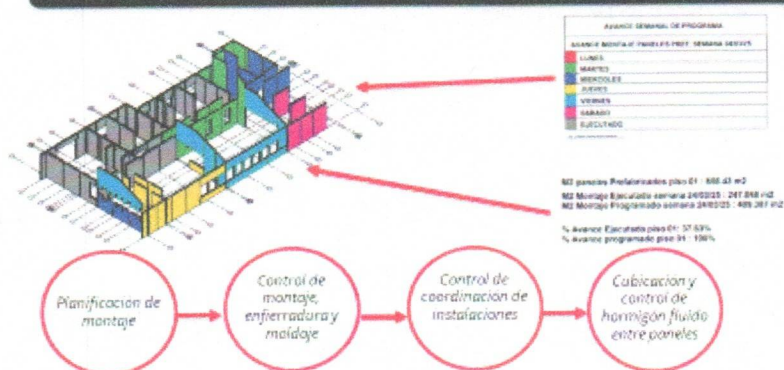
AVANCE SEMANAL DE PROGRAMA

AVANCE MONTAJE PANELES PREF. SEMANA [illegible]

LUNES
MARTES
MIERCOLES
JUEVES
VIERNES
SABADO
EJECUTADO

M2 paneles Prefabricados piso 01 : 655.43 m2
M2 Montaje Ejecutado semana 24/03/25 : 247.868 m2
M2 Montaje Programado semana 24/03/25 : 405.387 m2

% Avance Ejecutado piso 01: 37.83%
% Avance programado piso 01 : 100%

Planificacion de montaje

Control de montaje, enfierradura y moldaje

Control de coordinacion de instalaciones

Cubicacion y control de hormigon fluido entre paneles